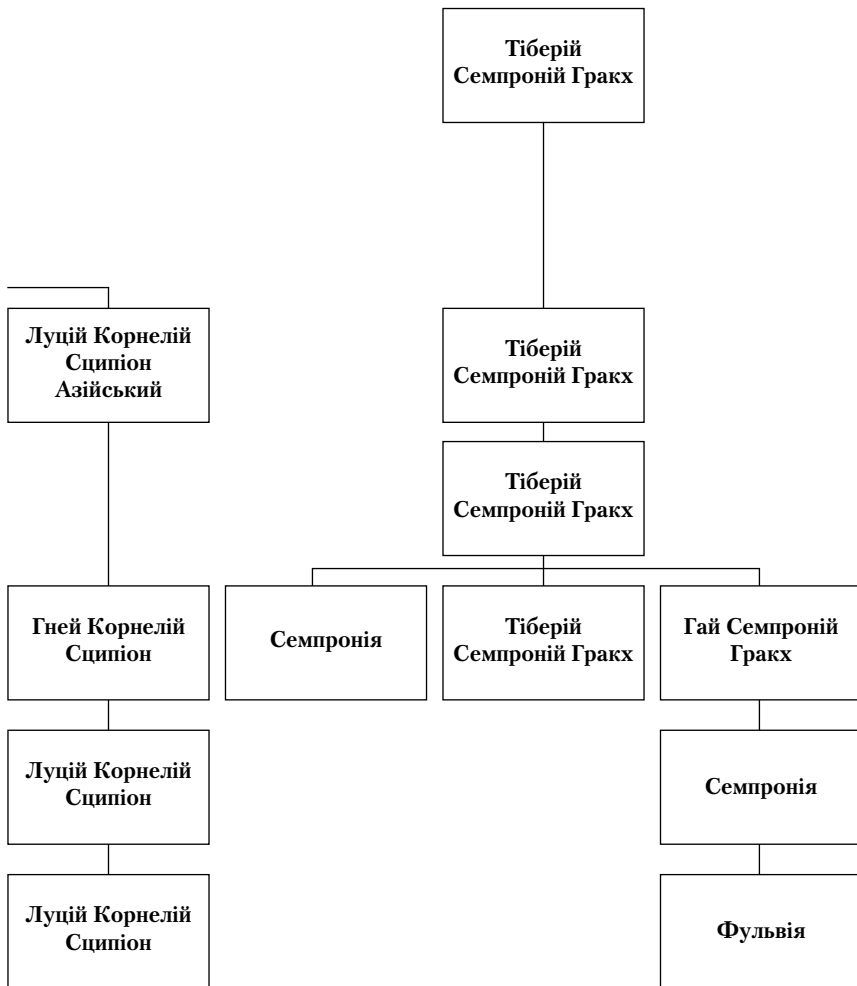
Тіберій Семпроній Гракх

Луцій Корнелій Сципіон Азійський

Тіберій Семпроній Гракх

Тіберій Семпроній Гракх

Гней Корнелій Сципіон

Семпронія

Тіберій Семпроній Гракх

Гай Семпроній Гракх

Луцій Корнелій Сципіон

Семпронія

Луцій Корнелій Сципіон

Фульвія